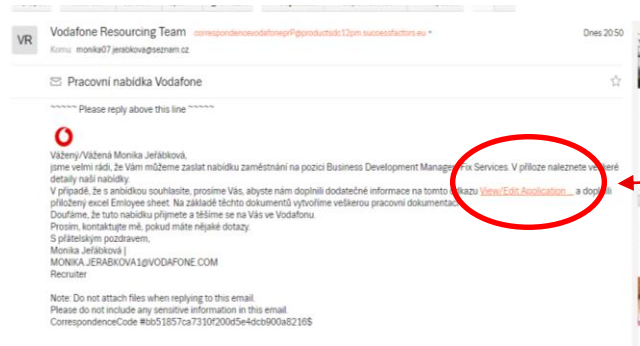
VR Vodafone Resourcing Team correspondencevodafoneprP@productsdc12pm.successfactors.eu

Komu: monika07.jerabkova@seznam.cz

Dnes 20:50

Pracovní nabídka Vodafone

~~~~~ Please reply above this line ~~~~~

Vážený/Vážená Monika Jeřábková,
jsme velmi rádi, že Vám můžeme zaslat nabídku zaměstnání na pozici Business Development Manager Fix Services. V příloze naleznete veškeré detaily naší nabídky.
V případě, že s anbídkou souhlasite, prosíme Vás, abyste nám doplnili dodatečné informace na tomto odkazu View/Edit Application... a doplnili přiložený excel Emloyee sheet. Na základě těchto dokumentů vytvoříme veškerou pracovní dokumentaci.
Doufáme, že tuto nabídku přijmete a těšíme se na Vás ve Vodafonu.
Prosím, kontaktujte mě, pokud máte nějaké dotazy.
S přátelským pozdravem,
Monika Jeřábková |
MONIKA.JERABKOVA1@VODAFONE.COM
Recruiter

Note: Do not attach files when replying to this email.
Please do not include any sensitive information in this email.
CorrespondenceCode #bb51857ca7310f200d5e4dcb900a8216$